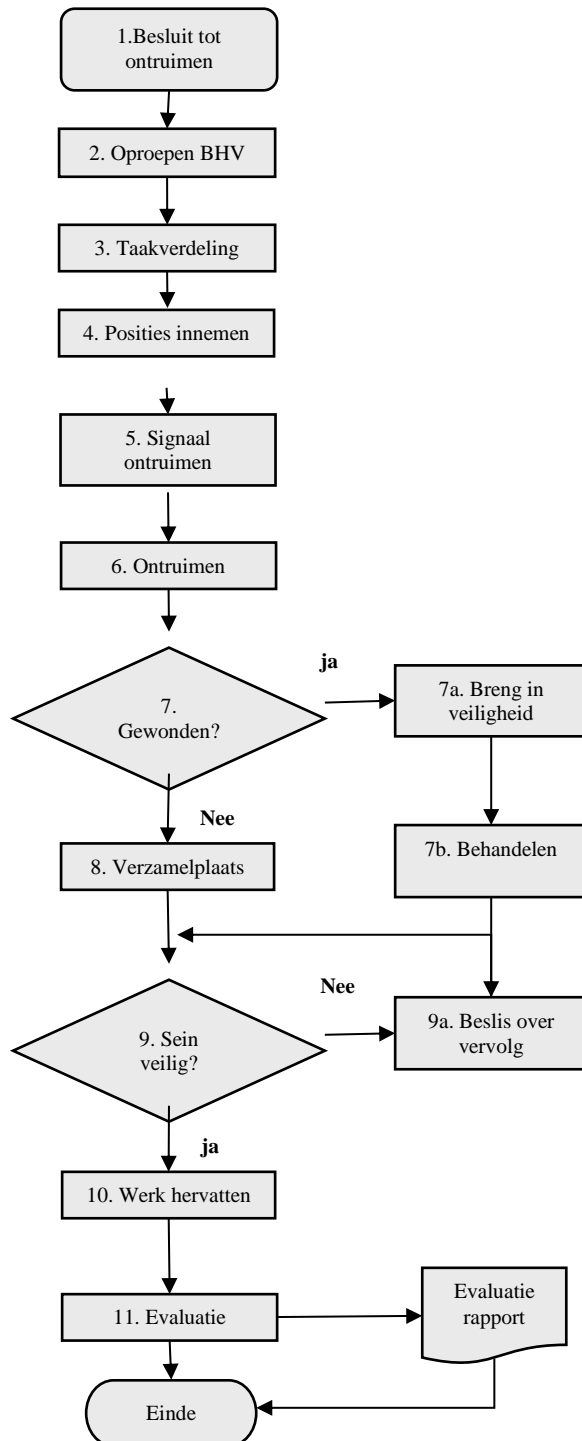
1.Besluit tot ontruimen

2. Oproepen BHV

3. Taakverdeling

4. Posities innemen

5. Signaal ontruimen

6. Ontruimen

ja

7. Gewonden?

7a. Breng in veiligheid

Nee

8. Verzamelplaats

7b. Behandelen

Nee

9. Sein veilig?

9a. Beslis over vervolg

ja

10. Werk hervatten

11. Evaluatie

Evaluatie rapport

Einde